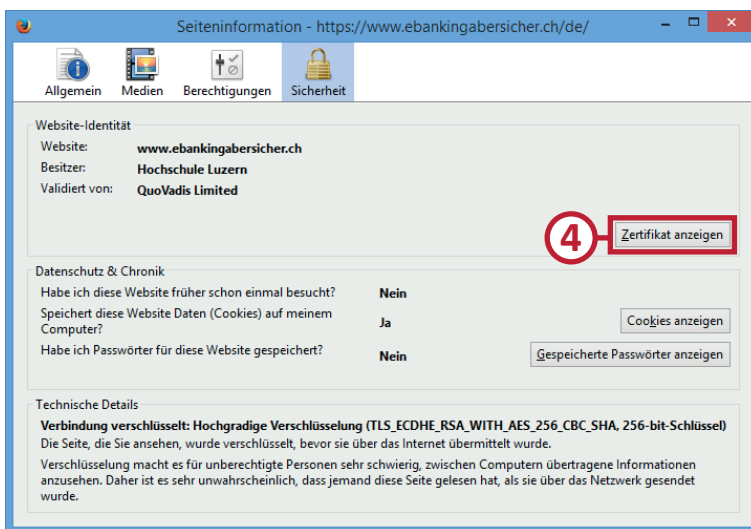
Seiteninformation - https://www.ebankingabersicher.ch/de/

Allgemein Medien Berechtigungen Sicherheit

Website-Identität

Website: www.ebankingabersicher.ch
Besitzer: Hochschule Luzern
Validiert von: QuoVadis Limited

4

Zertifikat anzeigen

Datenschutz & Chronik

Habe ich diese Website früher schon einmal besucht? Nein
Speichert diese Website Daten (Cookies) auf meinem Computer? Ja Cookies anzeigen
Habe ich Passwörter für diese Website gespeichert? Nein Gespeicherte Passwörter anzeigen

Technische Details

Verbindung verschlüsselt: Hochgradige Verschlüsselung (TLS_ECDHE_RSA_WITH_AES_256_CBC_SHA, 256-bit-Schlüssel)
Die Seite, die Sie ansehen, wurde verschlüsselt, bevor sie über das Internet übermittelt wurde.

Verschlüsselung macht es für unberechtigte Personen sehr schwierig, zwischen Computern übertragene Informationen anzusehen. Daher ist es sehr unwahrscheinlich, dass jemand diese Seite gelesen hat, als sie über das Netzwerk gesendet wurde.